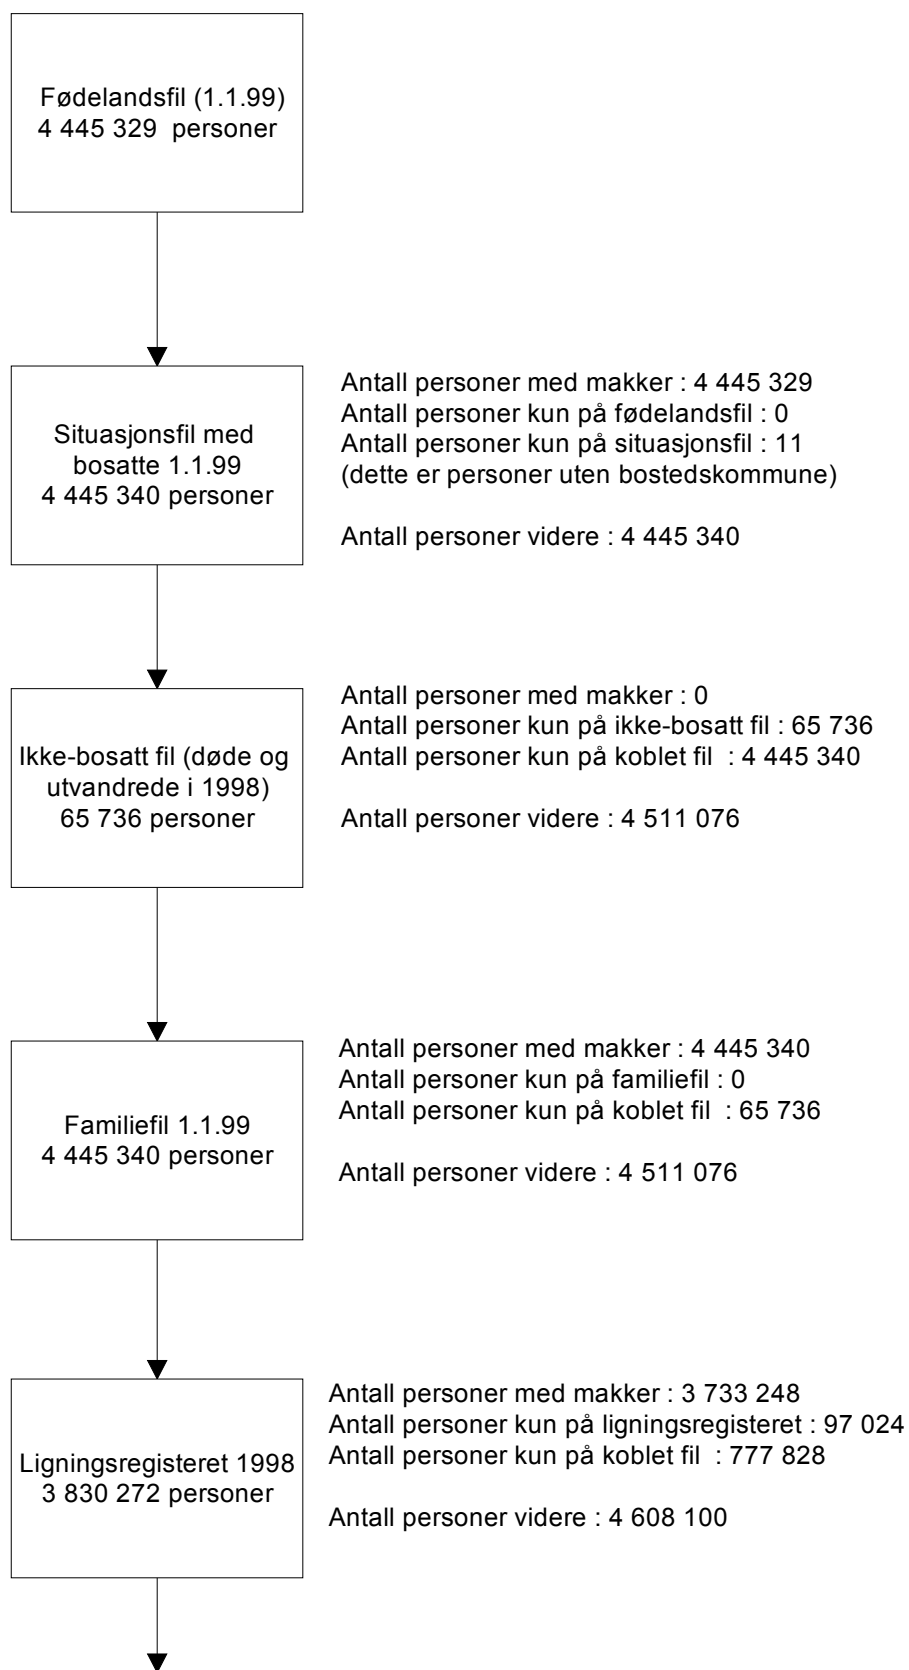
Fødelandsfil (1.1.99)
4 445 329 personer

Situasjonsfil med bosatte 1.1.99
4 445 340 personer

Antall personer med makker : 4 445 329
Antall personer kun på fødelandsfil : 0
Antall personer kun på situasjonsfil : 11
(dette er personer uten bostedskommune)

Antall personer videre : 4 445 340

Ikke-bosatt fil (døde og utvandrede i 1998)
65 736 personer

Antall personer med makker : 0
Antall personer kun på ikke-bosatt fil : 65 736
Antall personer kun på koblet fil : 4 445 340

Antall personer videre : 4 511 076

Familiefil 1.1.99
4 445 340 personer

Antall personer med makker : 4 445 340
Antall personer kun på familiefil : 0
Antall personer kun på koblet fil : 65 736

Antall personer videre : 4 511 076

Ligningsregisteret 1998
3 830 272 personer

Antall personer med makker : 3 733 248
Antall personer kun på ligningsregisteret : 97 024
Antall personer kun på koblet fil : 777 828

Antall personer videre : 4 608 100